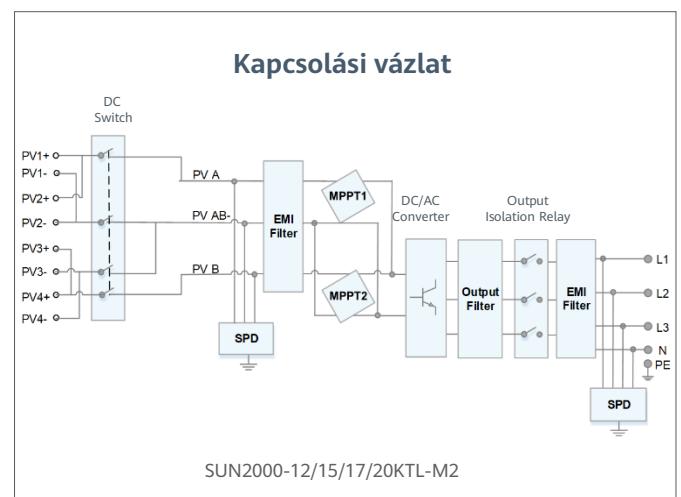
Kapcsolási vázlat

DC Switch

PV1+
PV1-
PV2+
PV2-
PV3+
PV3-
PV4+
PV4-

PV A
PV AB-
PV B

EMI Filter

MPPT1
MPPT2

SPD

DC/AC Converter

Output Filter

Output Isolation Relay

EMI Filter

L1
L2
L3
N
PE

SPD

SUN2000-12/15/17/20KTL-M2